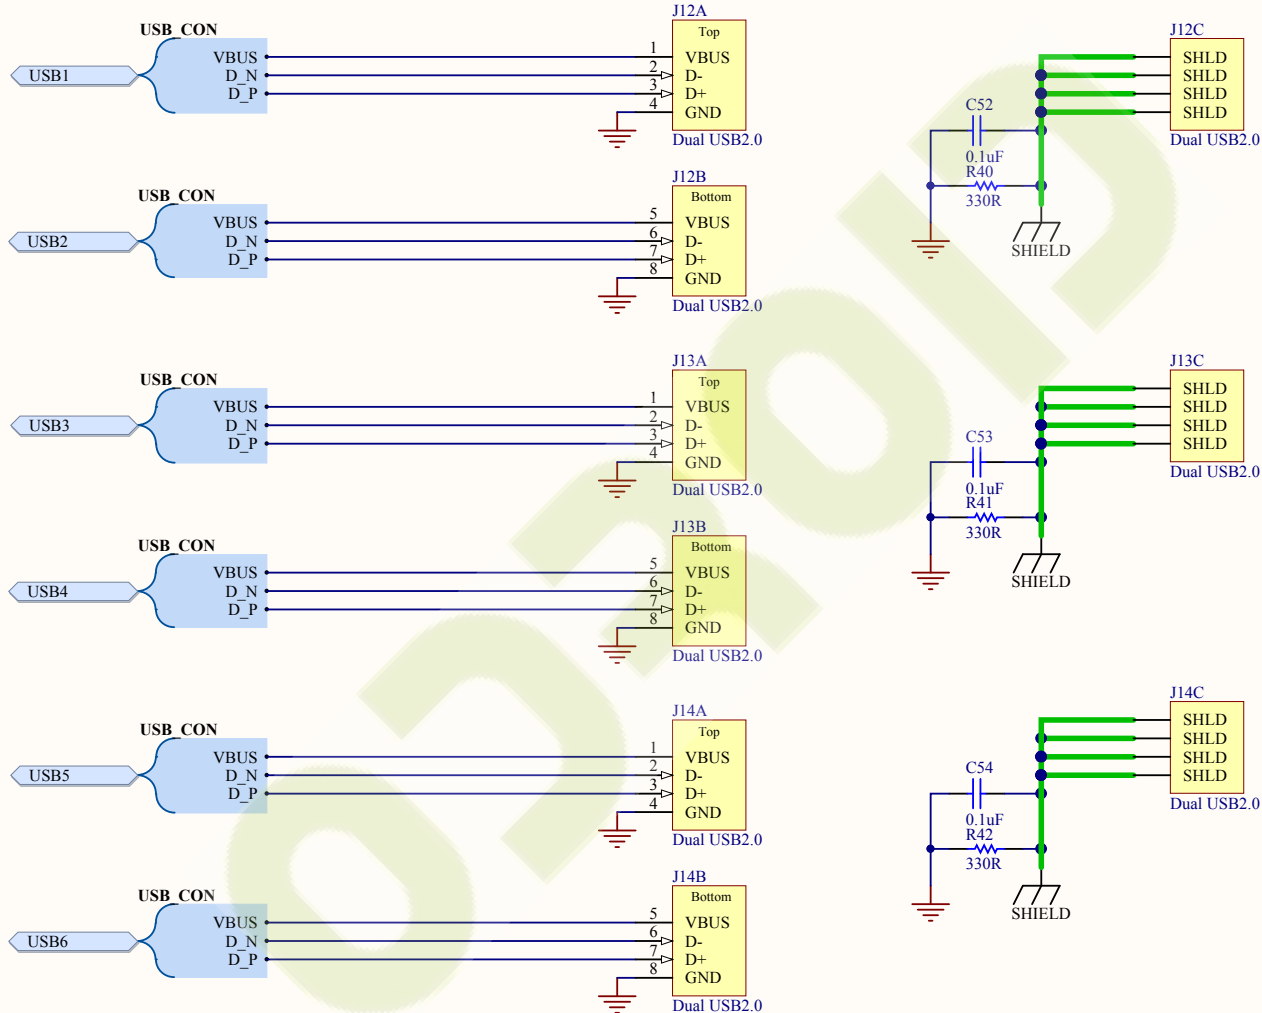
USB_CON
USB1
VBUS
D_N
D_P

J12A
Top
1 VBUS
2 D-
3 D+
4 GND
Dual USB2.0

J12C
SHLD
SHLD
SHLD
SHLD
Dual USB2.0

C52
0.1uF
R40
330R
SHIELD

USB_CON
USB2
VBUS
D_N
D_P

J12B
Bottom
5 VBUS
6 D-
7 D+
8 GND
Dual USB2.0

USB_CON
USB3
VBUS
D_N
D_P

J13A
Top
1 VBUS
2 D-
3 D+
4 GND
Dual USB2.0

J13C
SHLD
SHLD
SHLD
SHLD
Dual USB2.0

C53
0.1uF
R41
330R
SHIELD

USB_CON
USB4
VBUS
D_N
D_P

J13B
Bottom
5 VBUS
6 D-
7 D+
8 GND
Dual USB2.0

USB_CON
USB5
VBUS
D_N
D_P

J14A
Top
1 VBUS
2 D-
3 D+
4 GND
Dual USB2.0

J14C
SHLD
SHLD
SHLD
SHLD
Dual USB2.0

C54
0.1uF
R42
330R
SHIELD

USB_CON
USB6
VBUS
D_N
D_P

J14B
Bottom
5 VBUS
6 D-
7 D+
8 GND
Dual USB2.0

ODROID